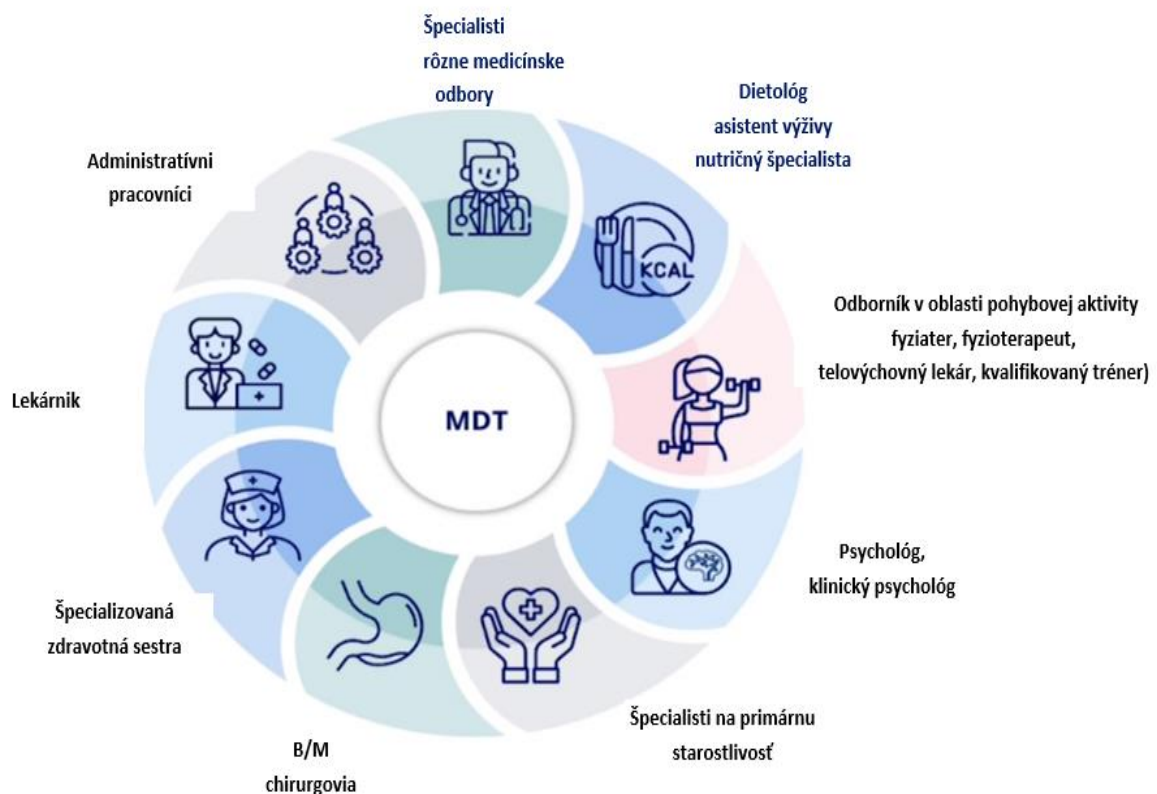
Špecialisti
rôzne medicínske
odbory

Dietológ
asistent výživy
nutričný špecialista

Administratívni
pracovníci

KCAL

Odborník v oblasti pohybovej aktivity
fyziater, fyzioterapeut,
telovýchovný lekár, kvalifikovaný tréner)

Lekárnik

MDT

Psychológ,
klinický psychológ

Špecializovaná
zdravotná sestra

Špecialisti na primárnu
starostlivosť

B/M
chirurgovia